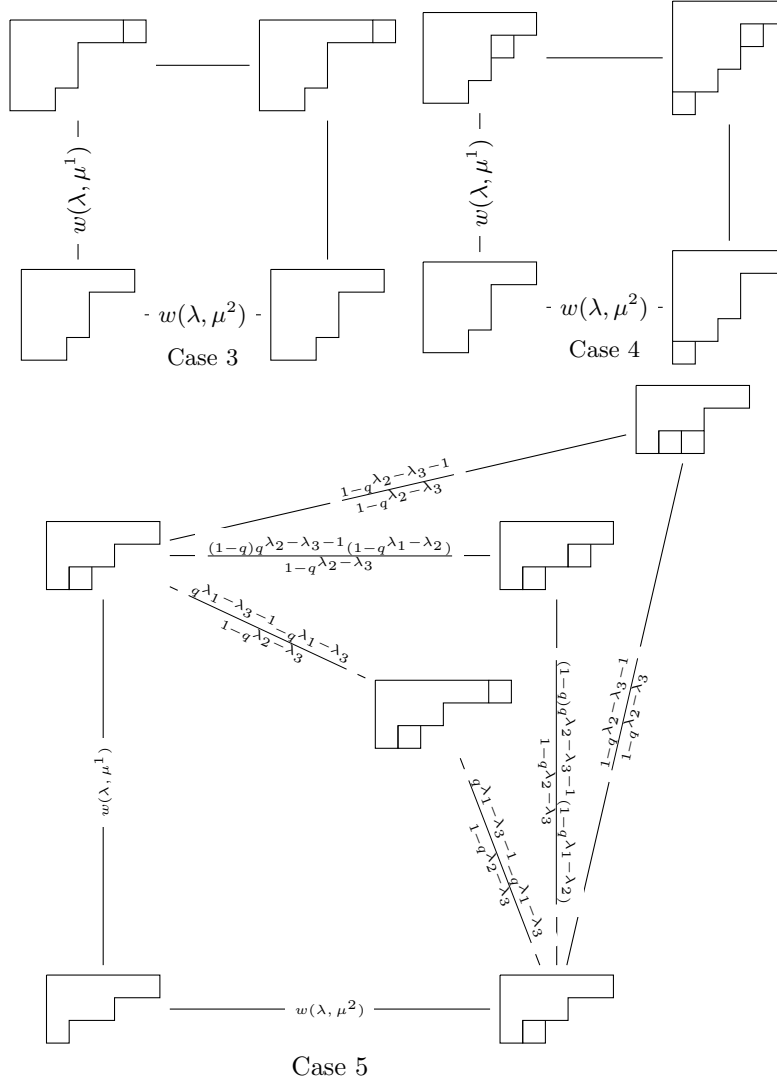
$w(\lambda, \mu^1)$

$w(\lambda, \mu^2)$

Case 3

$w(\lambda, \mu^1)$

$w(\lambda, \mu^2)$

Case 4

$\frac{1-q^{\lambda_2-\lambda_3-1}}{1-q^{\lambda_2-\lambda_3}}$

$\frac{(1-q)q^{\lambda_2-\lambda_3-1}(1-q^{\lambda_1-\lambda_2})}{1-q^{\lambda_2-\lambda_3}}$

$\frac{q^{\lambda_1-\lambda_3-1}-q^{\lambda_1-\lambda_3}}{1-q^{\lambda_2-\lambda_3}}$

$\frac{(1-q)q^{\lambda_2-\lambda_3-1}(1-q^{\lambda_1-\lambda_2})}{1-q^{\lambda_2-\lambda_3}}$

$\frac{1-q^{\lambda_2-\lambda_3-1}}{1-q^{\lambda_2-\lambda_3}}$

$w(\lambda, \mu^1)$

$\frac{q^{\lambda_1-\lambda_3-1}-q^{\lambda_1-\lambda_3}}{1-q^{\lambda_2-\lambda_3}}$

$w(\lambda, \mu^2)$

Case 5